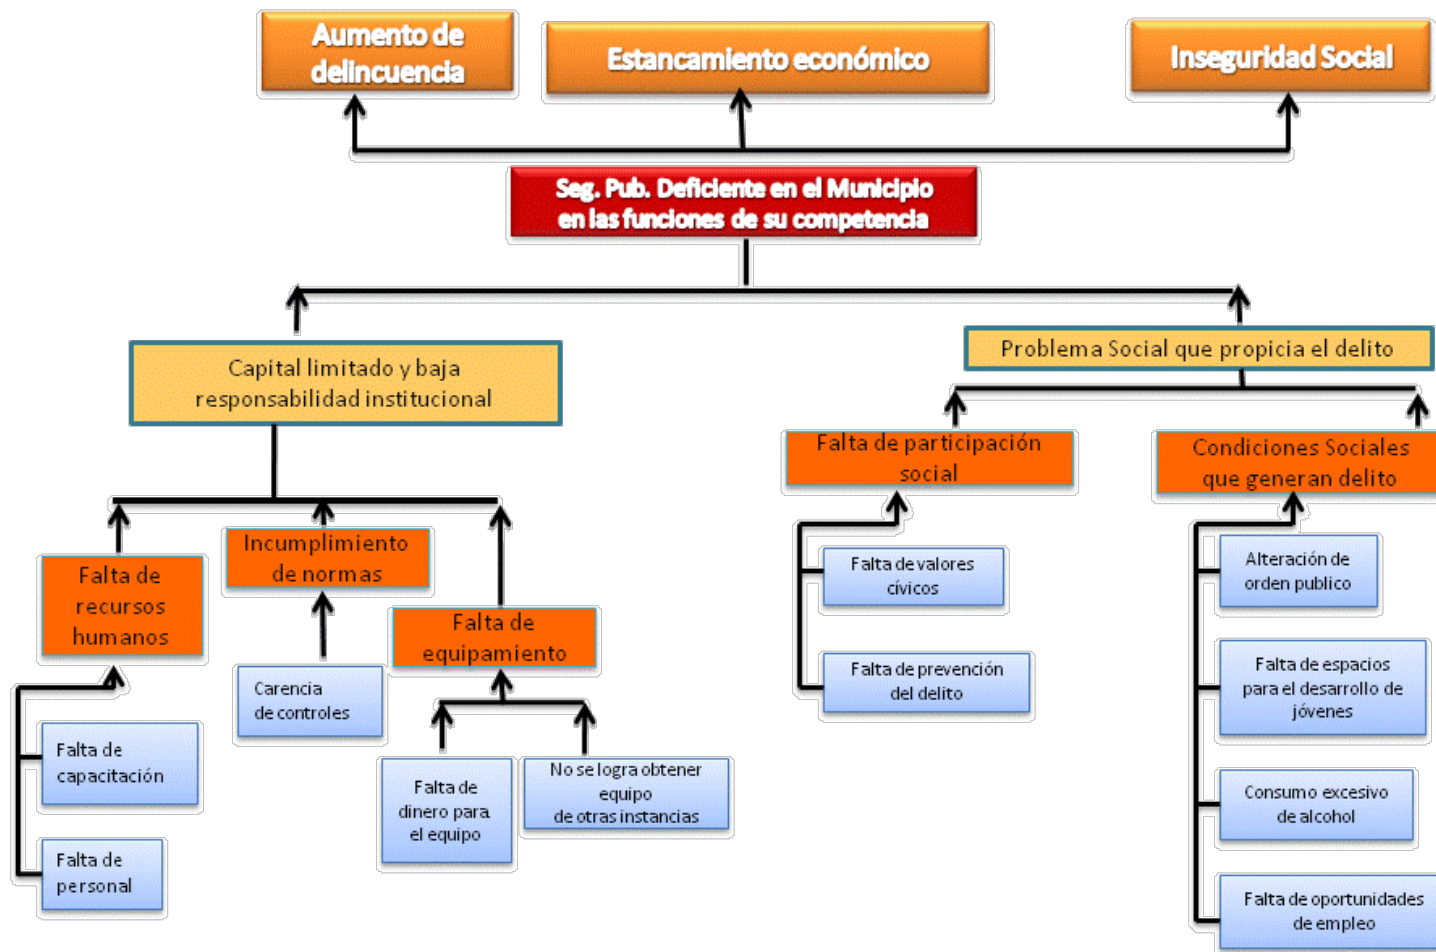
Aumento de delincuencia

Estancamiento económico

Inseguridad Social

Seg. Pub. Deficiente en el Municipio en las funciones de su competencia

Capital limitado y baja responsabilidad institucional

Problema Social que propicia el delito

Falta de participación social

Condiciones Sociales que generan delito

Falta de recursos humanos

Incumplimiento de normas

Falta de equipamiento

Falta de capacitación

Falta de personal

Carencia de controles

Falta de dinero para el equipo

No se logra obtener equipo de otras instancias

Falta de valores cívicos

Falta de prevención del delito

Alteración de orden publico

Falta de espacios para el desarrollo de jóvenes

Consumo excesivo de alcohol

Falta de oportunidades de empleo